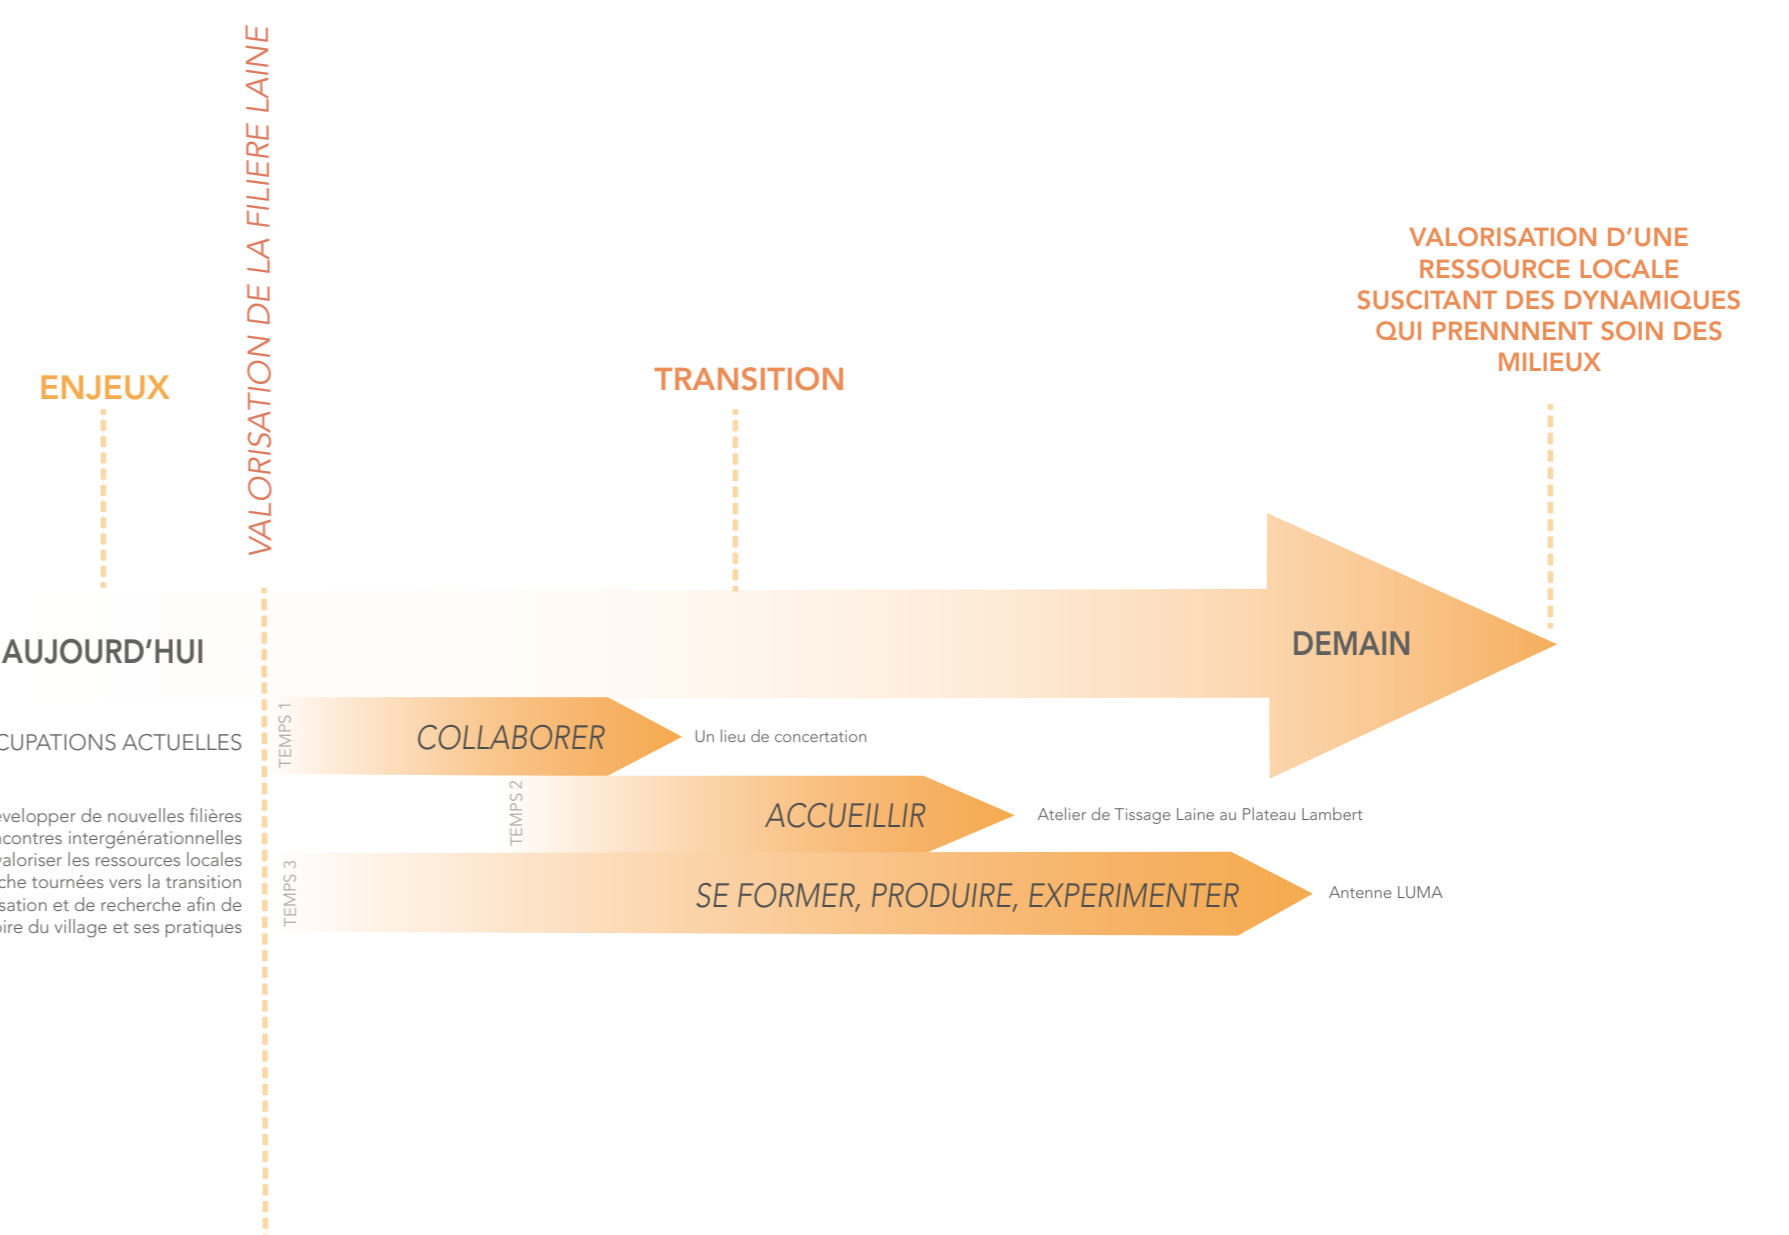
VALORISATION DE LA FILIERE LAINE

ENJEUX

TRANSITION

VALORISATION D'UNE RESSOURCE LOCALE SUSCITANT DES DYNAMIQUES QUI PRENNNENT SOIN DES MILIEUX

AUJOURD'HUI

DEMAIN

CUPATIONS ACTUELLES

evelopper de nouvelles filières
ncontres intergénérationnelles
valoriser les ressources locales
che tournées vers la transition
sation et de recherche afin de
oire du village et ses pratiques

TEMPS 1
COLLABORER
Un lieu de concertation

TEMPS 2
ACCUEILLIR
Atelier de Tissage Laine au Plateau Lambert

TEMPS 3
SE FORMER, PRODUIRE, EXPERIMENTER
Antenne LUMA